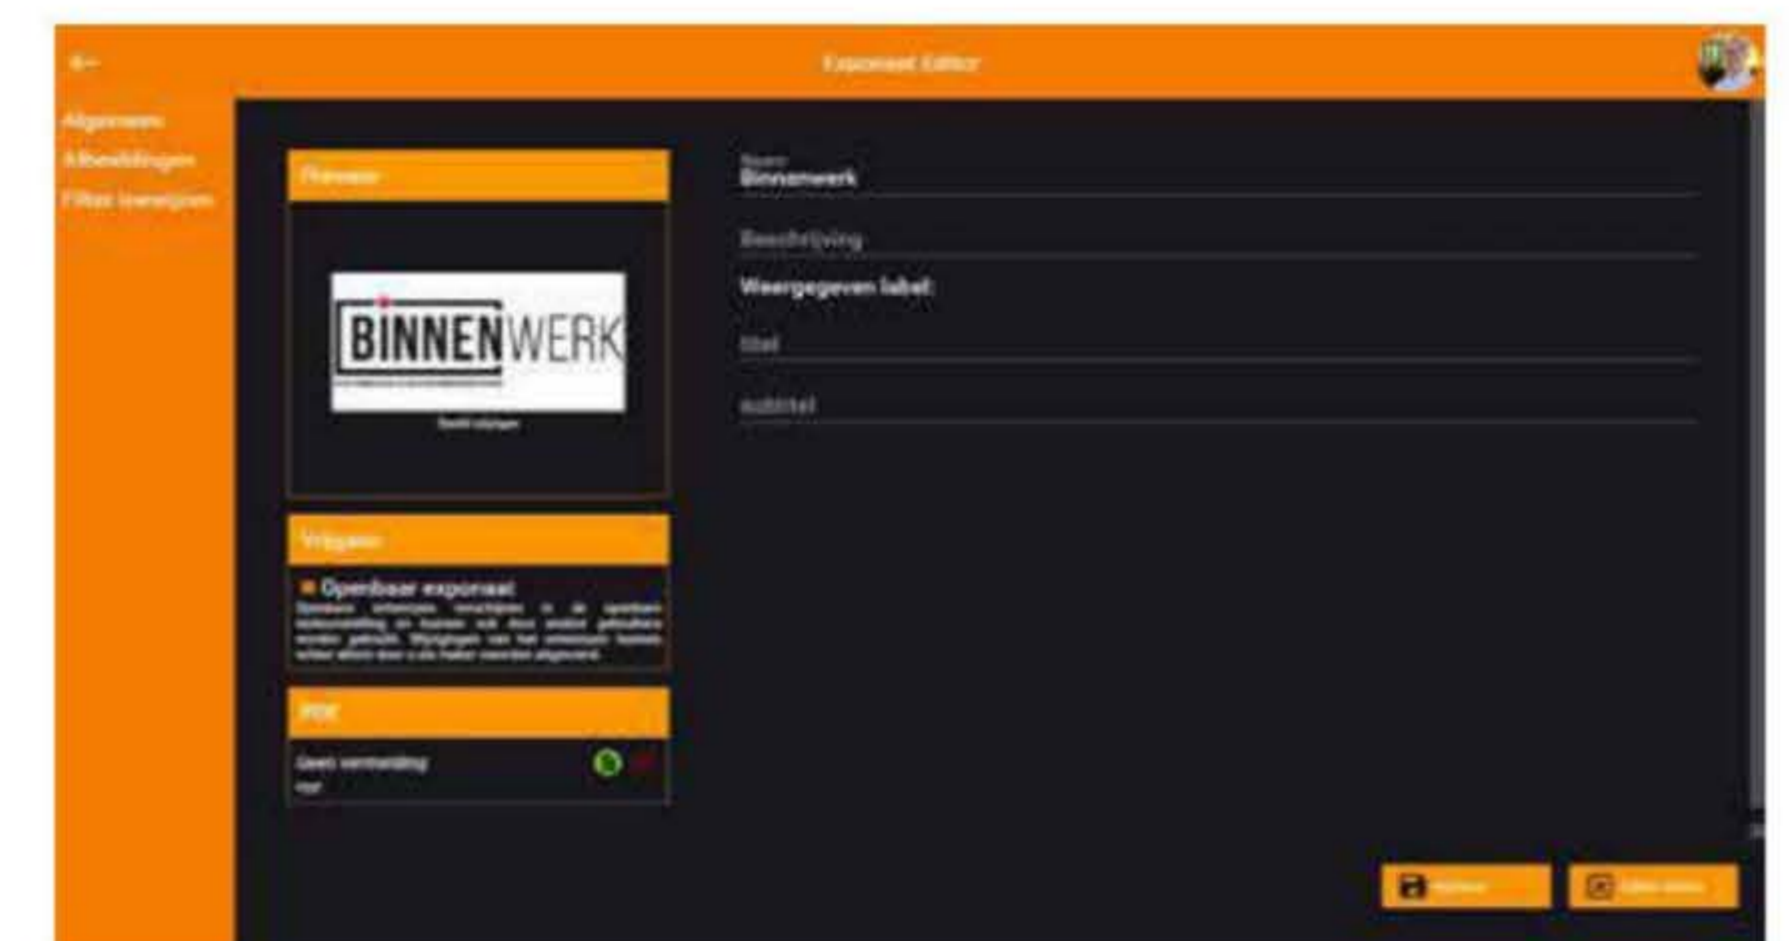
Exponaat Editor

Algemeen
Afbeeldingen
Filter toewijzen

Thumbnail

BINNENWERK

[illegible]

Vrijgave

Openbaar exponaat
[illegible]

PDF

Geen vermelding
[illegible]

Naam
Binnenwerk

Beschrijving

Weergegeven label:

titel

subtitel

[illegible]

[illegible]